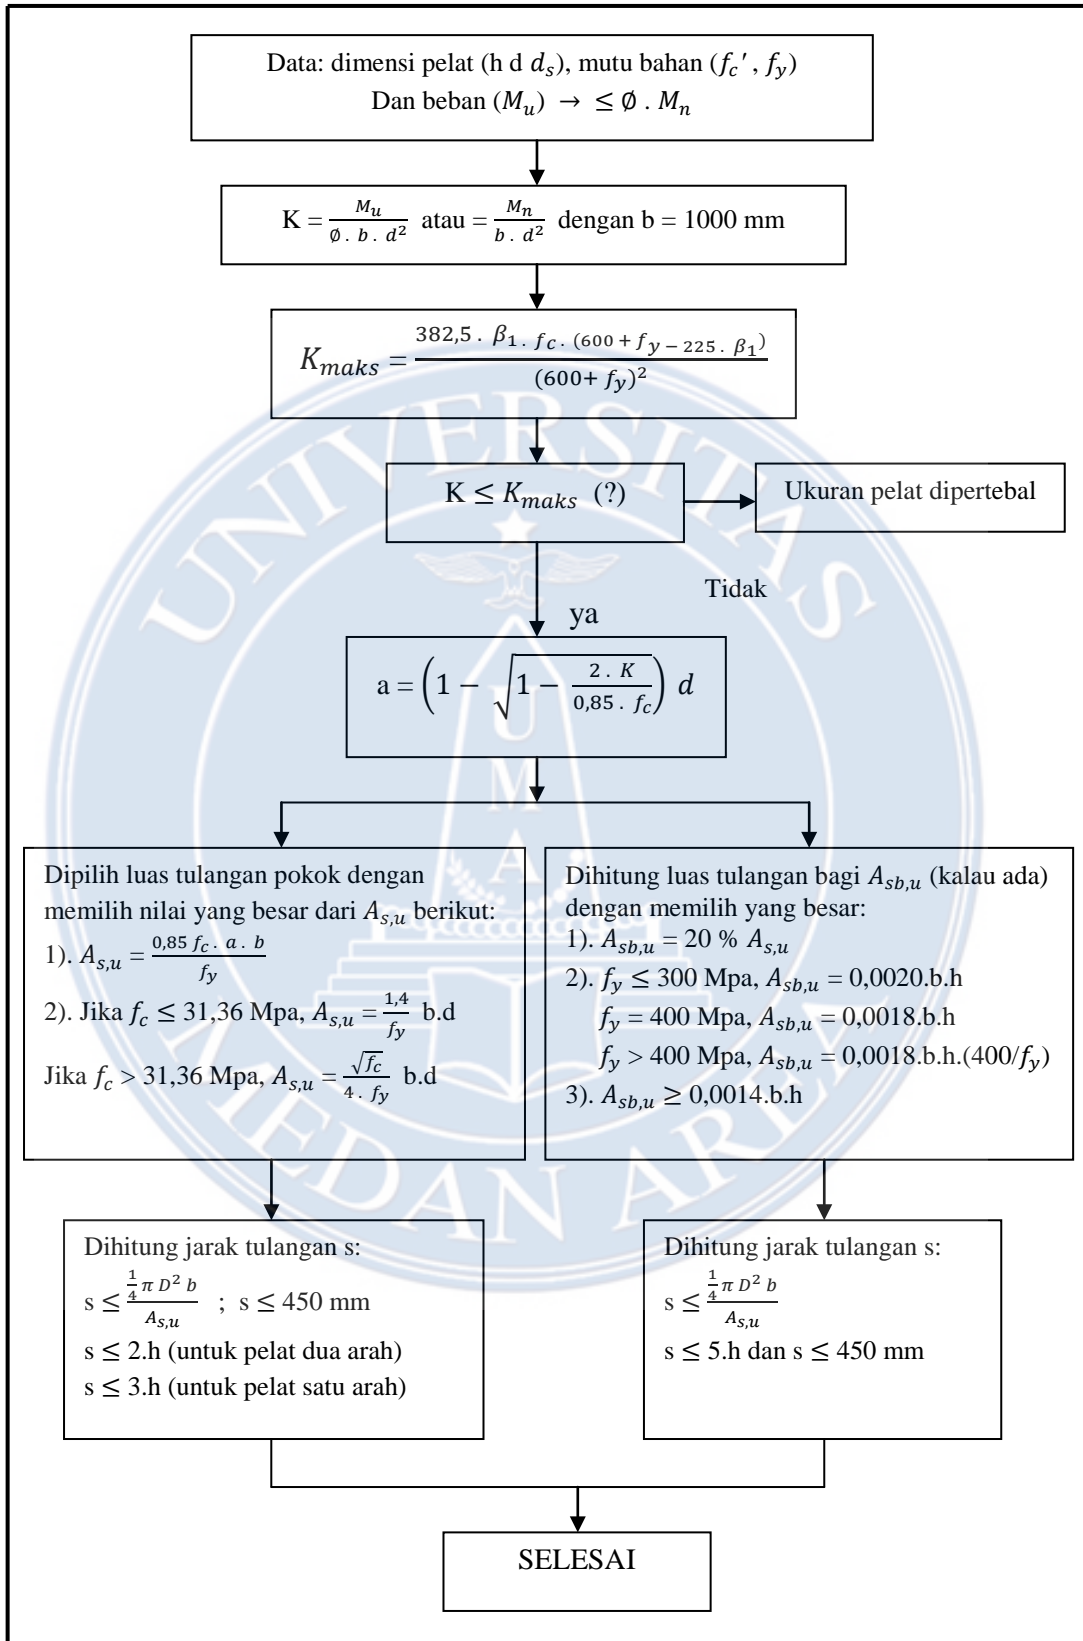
Data: dimensi pelat (h d $d_s$), mutu bahan ($f_c{}'$ , $f_y$)
Dan beban ($M_u$) $\rightarrow$ $\leq \emptyset \cdot M_n$

K = $\frac{M_u}{\emptyset \cdot b \cdot d^2}$ atau = $\frac{M_n}{b \cdot d^2}$ dengan b = 1000 mm

$K_{maks} = \frac{382{,}5 \cdot \beta_{1} \cdot f_c \cdot (600 + f_y - 225 \cdot \beta_1)}{(600+ f_y)^2}$

K $\leq K_{maks}$ (?)

Ukuran pelat dipertebal

Tidak

ya

a = $\left(1 - \sqrt{1 - \frac{2 \cdot K}{0{,}85 \cdot f_c}}\right) d$

Dipilih luas tulangan pokok dengan memilih nilai yang besar dari $A_{s,u}$ berikut:
1). $A_{s,u} = \frac{0{,}85\, f_c \cdot a \cdot b}{f_y}$
2). Jika $f_c \leq 31{,}36$ Mpa, $A_{s,u} = \frac{1{,}4}{f_y}$ b.d
Jika $f_c > 31{,}36$ Mpa, $A_{s,u} = \frac{\sqrt{f_c}}{4 \cdot f_y}$ b.d

Dihitung luas tulangan bagi $A_{sb,u}$ (kalau ada) dengan memilih yang besar:
1). $A_{sb,u}$ = 20 % $A_{s,u}$
2). $f_y \leq 300$ Mpa, $A_{sb,u}$ = 0,0020.b.h
$f_y = 400$ Mpa, $A_{sb,u}$ = 0,0018.b.h
$f_y > 400$ Mpa, $A_{sb,u}$ = 0,0018.b.h.(400/$f_y$)
3). $A_{sb,u} \geq 0{,}0014$.b.h

Dihitung jarak tulangan s:
s $\leq \frac{\frac{1}{4}\pi D^2 b}{A_{s,u}}$ ; s $\leq$ 450 mm
s $\leq$ 2.h (untuk pelat dua arah)
s $\leq$ 3.h (untuk pelat satu arah)

Dihitung jarak tulangan s:
s $\leq \frac{\frac{1}{4}\pi D^2 b}{A_{s,u}}$
s $\leq$ 5.h dan s $\leq$ 450 mm

SELESAI